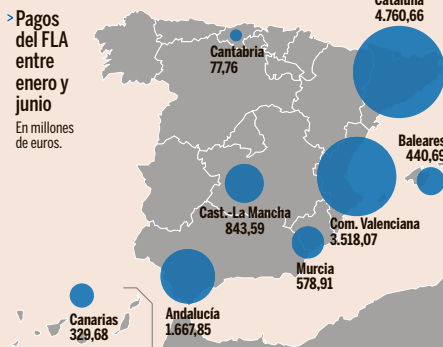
> Pagos del FLA entre enero y junio

En millones de euros.

Cataluña
4.760,66

Cantabria
77,76

Baleares
440,69

Cast.-La Mancha
843,59

Com. Valenciana
3.518,07

Murcia
578,91

Andalucía
1.667,85

Canarias
329,68